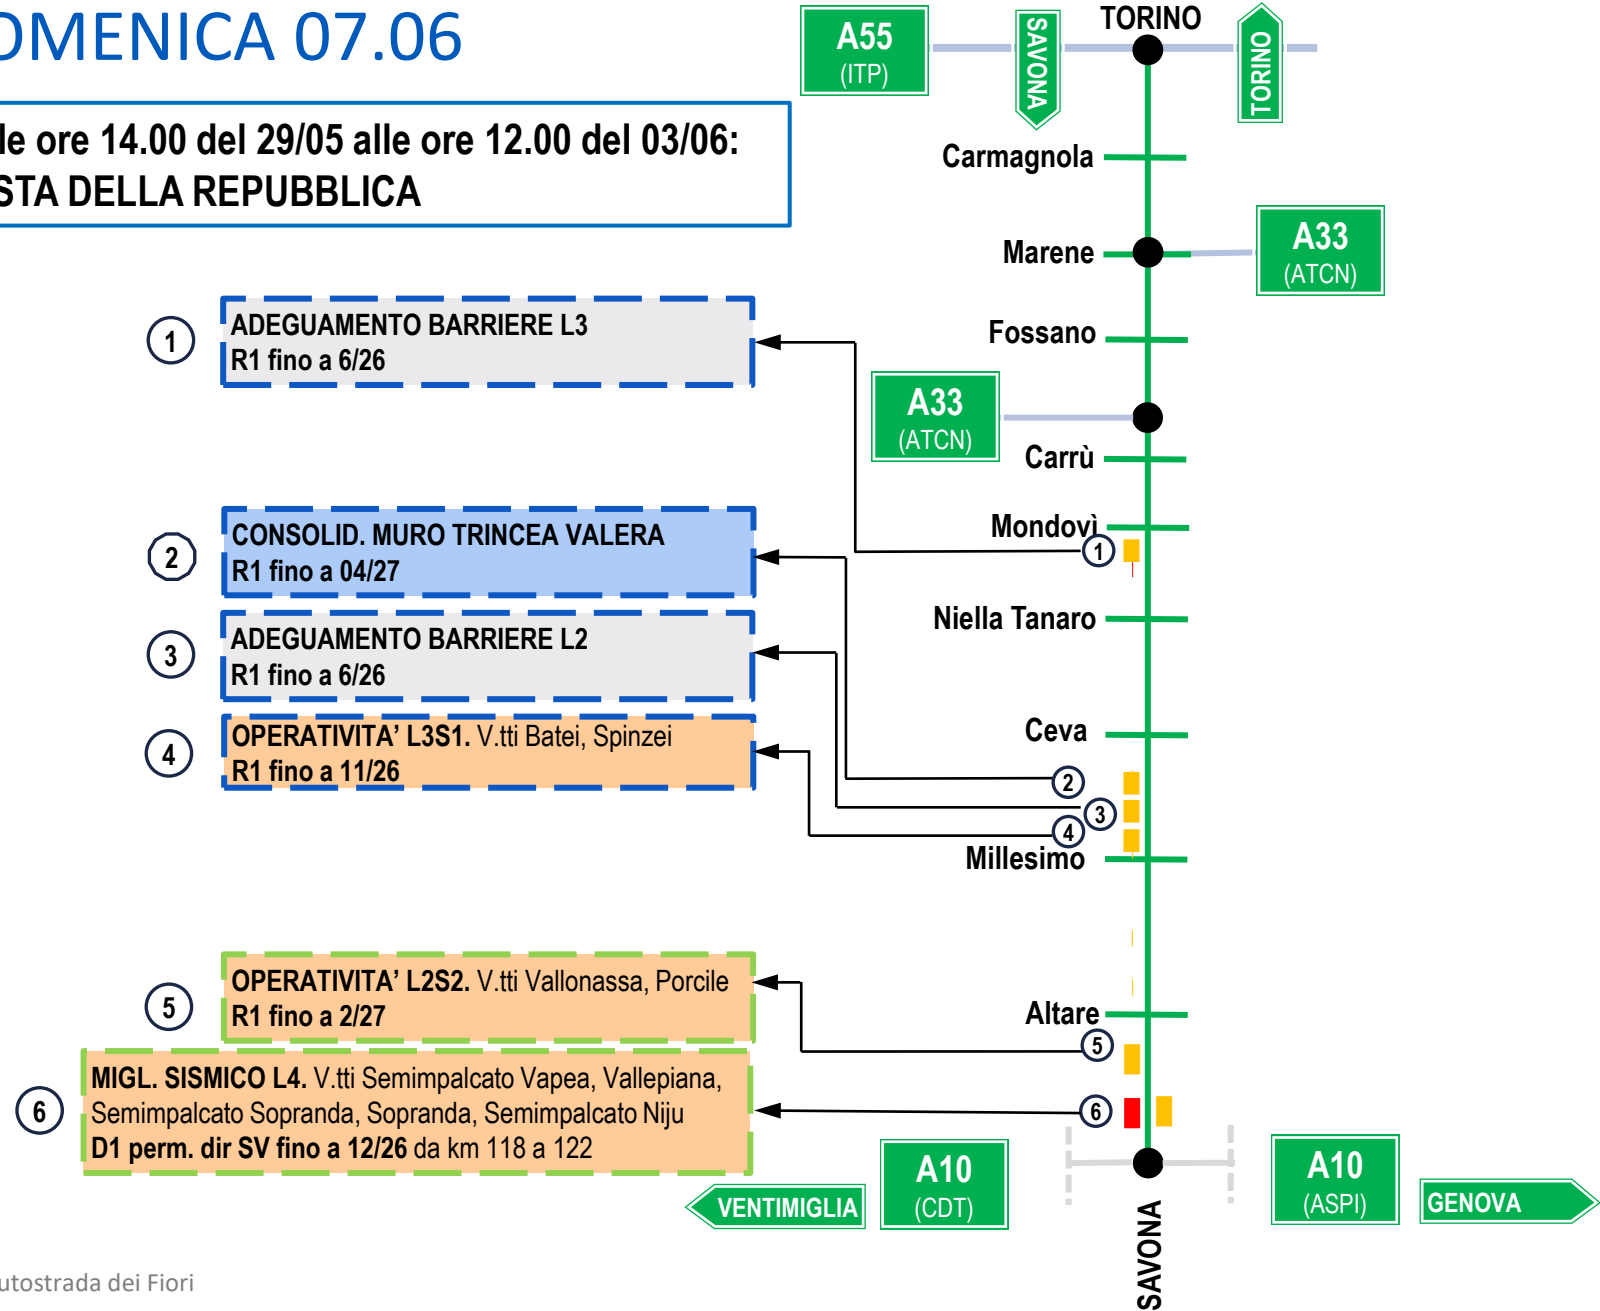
OMENICA 07.06

le ore 14.00 del 29/05 alle ore 12.00 del 03/06:
STA DELLA REPUBBLICA

A55
(ITP)

SAVONA

TORINO

TORINO

Carmagnola

Marene

A33
(ATCN)

Fossano

A33
(ATCN)

Carrù

Mondovì

Niella Tanaro

Ceva

Millesimo

Altare

1
ADEGUAMENTO BARRIERE L3
R1 fino a 6/26

2
CONSOLID. MURO TRINCEA VALERA
R1 fino a 04/27

3
ADEGUAMENTO BARRIERE L2
R1 fino a 6/26

4
OPERATIVITA' L3S1. V.tti Batei, Spinzei
R1 fino a 11/26

5
OPERATIVITA' L2S2. V.tti Vallonassa, Porcile
R1 fino a 2/27

6
MIGL. SISMICO L4. V.tti Semimpalcato Vapea, Vallepiana, Semimpalcato Sopranda, Sopranda, Semimpalcato Niju
D1 perm. dir SV fino a 12/26 da km 118 a 122

1
2
3
4
5
6

A10
(CDT)

VENTIMIGLIA

SAVONA

A10
(ASPI)

GENOVA

utostrada dei Fiori